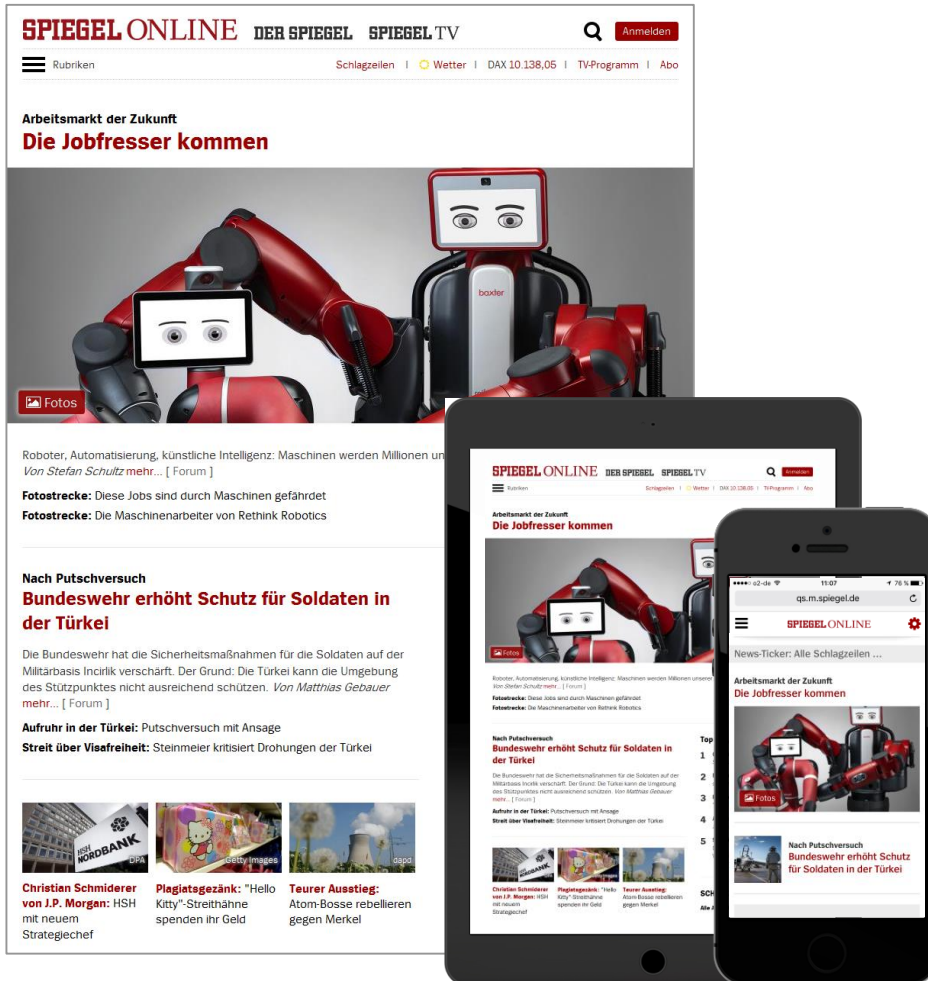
SPIEGEL ONLINE DER SPIEGEL SPIEGEL TV

Anmelden

Rubriken

Schlagzeilen | Wetter | DAX 10.138,05 | TV-Programm | Abo

Arbeitsmarkt der Zukunft

Die Jobfresser kommen

baxter

Fotos

Roboter, Automatisierung, künstliche Intelligenz: Maschinen werden Millionen un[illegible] *Von Stefan Schultz* mehr... [ Forum ]

**Fotostrecke:** Diese Jobs sind durch Maschinen gefährdet

**Fotostrecke:** Die Maschinenarbeiter von Rethink Robotics

Nach Putschversuch

Bundeswehr erhöht Schutz für Soldaten in der Türkei

Die Bundeswehr hat die Sicherheitsmaßnahmen für die Soldaten auf der Militärbasis Incirlik verschärft. Der Grund: Die Türkei kann die Umgebung des Stützpunktes nicht ausreichend schützen. *Von Matthias Gebauer* mehr... [ Forum ]

**Aufruhr in der Türkei:** Putschversuch mit Ansage

**Streit über Visafreiheit:** Steinmeier kritisiert Drohungen der Türkei

HSH NORDBANK

DPA

Getty Images

dapd

**Christian Schmiderer von J.P. Morgan:** HSH mit neuem Strategiechef

**Plagiatsgezänk:** "Hello Kitty"-Streithähne spenden ihr Geld

**Teurer Ausstieg:** Atom-Bosse rebellieren gegen Merkel

SPIEGEL ONLINE DER SPIEGEL SPIEGEL TV

Anmelden

Rubriken

Schlagzeilen | Wetter | DAX 10.138,05 | TV-Programm | Abo

Arbeitsmarkt der Zukunft

Die Jobfresser kommen

Fotos

Roboter, Automatisierung, künstliche Intelligenz: Maschinen werden Millionen unserer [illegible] *Von Stefan Schultz* mehr... [ Forum ]

Fotostrecke: Diese Jobs sind durch Maschinen gefährdet

Fotostrecke: Die Maschinenarbeiter von Rethink Robotics

Nach Putschversuch

Bundeswehr erhöht Schutz für Soldaten in der Türkei

Die Bundeswehr hat die Sicherheitsmaßnahmen für die Soldaten auf der Militärbasis Incirlik verschärft. Der Grund: Die Türkei kann die Umgebung des Stützpunktes nicht ausreichend schützen. *Von Matthias Gebauer* mehr... [ Forum ]

Aufruhr in der Türkei: Putschversuch mit Ansage

Streit über Visafreiheit: Steinmeier kritisiert Drohungen der Türkei

Top

1

2

3

4

5

Christian Schmiderer von J.P. Morgan: HSH mit neuem Strategiechef

Plagiatsgezänk: "Hello Kitty"-Streithähne spenden ihr Geld

Teurer Ausstieg: Atom-Bosse rebellieren gegen Merkel

SCH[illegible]

Alle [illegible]

●●●●○ o2-de 11:07 76 %

qs.m.spiegel.de

SPIEGEL ONLINE

News-Ticker: Alle Schlagzeilen ...

Arbeitsmarkt der Zukunft

Die Jobfresser kommen

Fotos

Nach Putschversuch

Bundeswehr erhöht Schutz für Soldaten in der Türkei